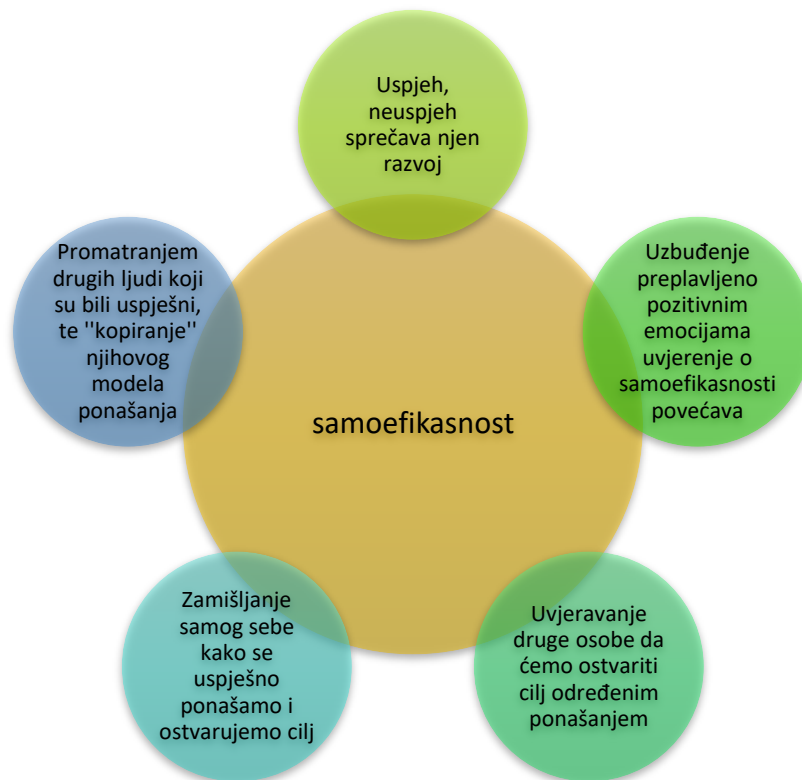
Uspjeh, neuspjeh sprečava njen razvoj

Uzbuđenje preplavljeno pozitivnim emocijama uvjerenje o samoefikasnosti povećava

samoefikasnost

Promatranjem drugih ljudi koji su bili uspješni, te ''kopiranje'' njihovog modela ponašanja

Zamišljanje samog sebe kako se uspješno ponašamo i ostvarujemo cilj

Uvjeravanje druge osobe da ćemo ostvariti cilj određenim ponašanjem